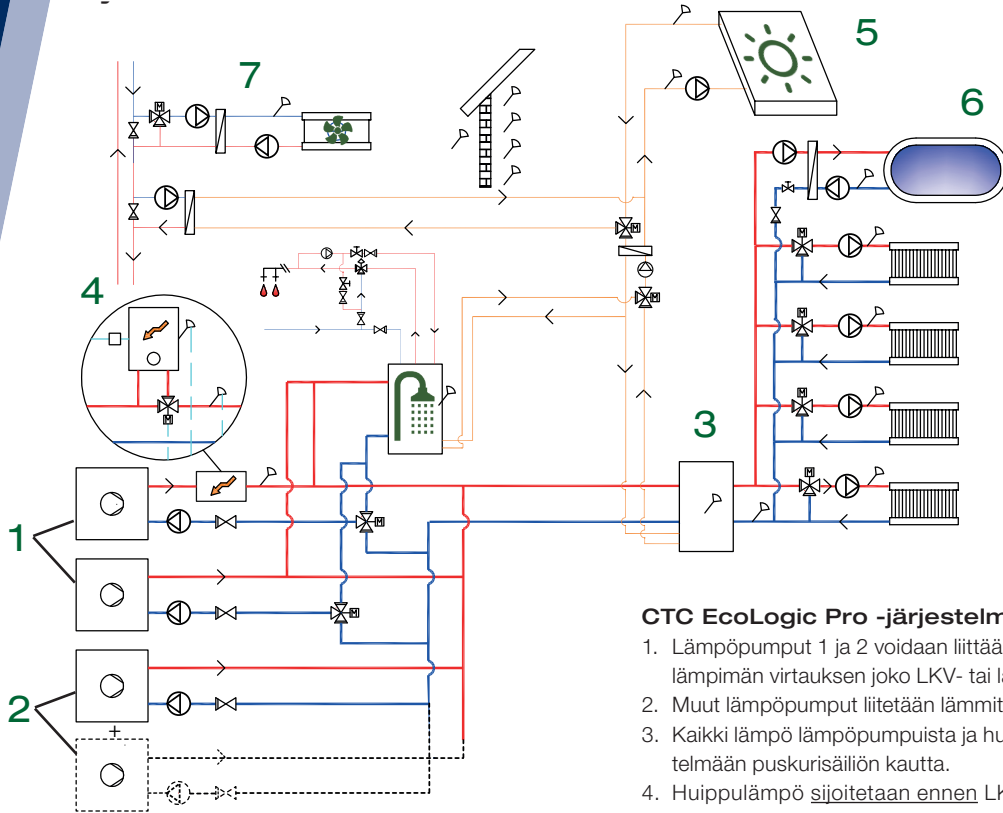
7

5

6

4

M

M

M

M

M

M

M

3

1

M

M

2

+

CTC EcoLogic Pro -järjestelm

1. Lämpöpumput 1 ja 2 voidaan liittää lämpimän virtauksen joko LKV- tai l

2. Muut lämpöpumput liitetään lämmit

3. Kaikki lämpö lämpöpumpuista ja hu telmään puskurisäiliön kautta.

4. Huippulämpö sijoitetaan ennen LK